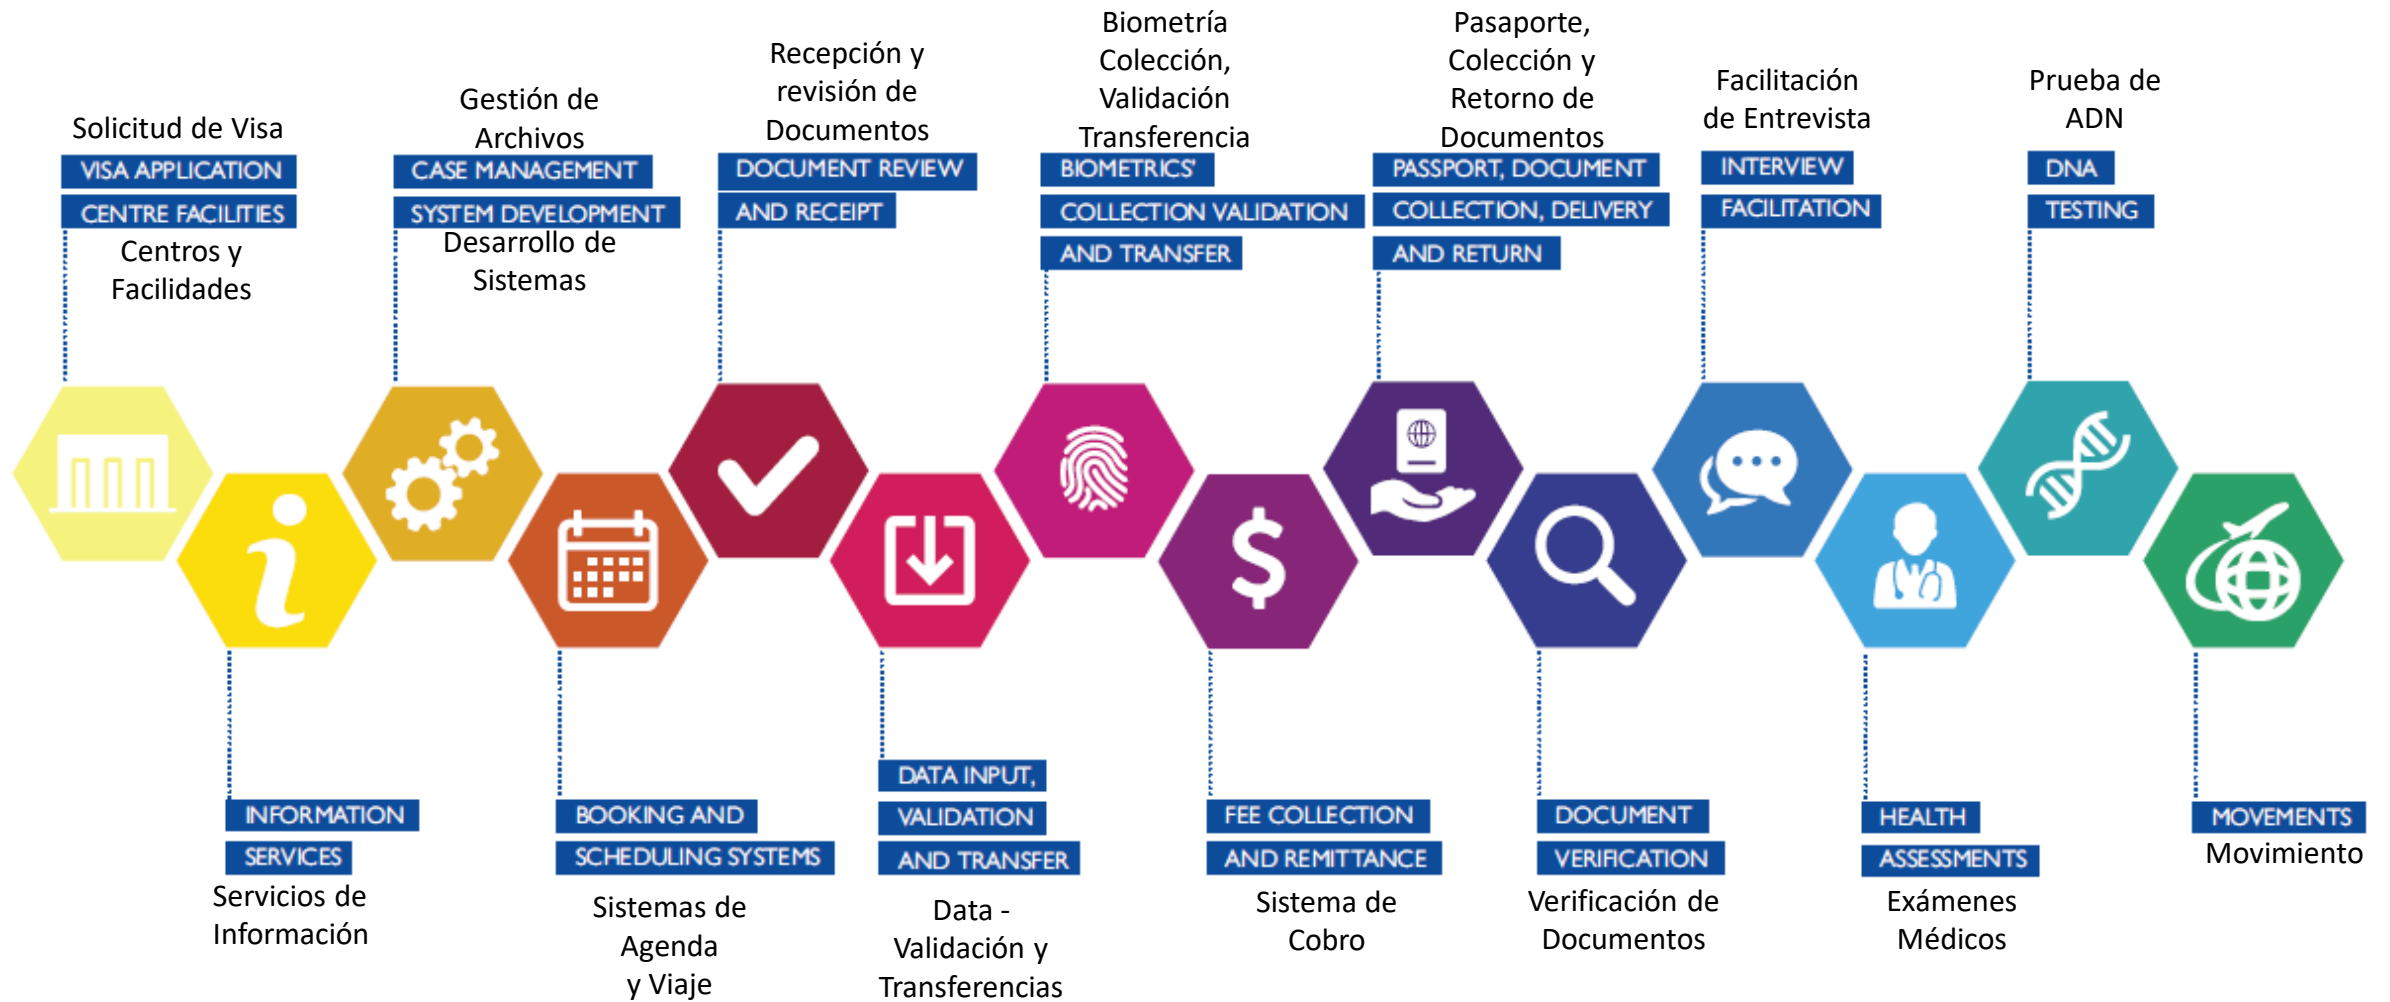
Solicitud de Visa
VISA APPLICATION
CENTRE FACILITIES
Centros y Facilidades

Gestión de Archivos
CASE MANAGEMENT
SYSTEM DEVELOPMENT
Desarrollo de Sistemas

Recepción y revisión de Documentos
DOCUMENT REVIEW
AND RECEIPT

Biometría Colección, Validación Transferencia
BIOMETRICS'
COLLECTION VALIDATION
AND TRANSFER

Pasaporte, Colección y Retorno de Documentos
PASSPORT, DOCUMENT
COLLECTION, DELIVERY
AND RETURN

Facilitación de Entrevista
INTERVIEW
FACILITATION

Prueba de ADN
DNA
TESTING

INFORMATION
SERVICES
Servicios de Información

BOOKING AND
SCHEDULING SYSTEMS
Sistemas de Agenda y Viaje

DATA INPUT,
VALIDATION
AND TRANSFER
Data - Validación y Transferencias

FEE COLLECTION
AND REMITTANCE
Sistema de Cobro

DOCUMENT
VERIFICATION
Verificación de Documentos

HEALTH
ASSESSMENTS
Exámenes Médicos

MOVEMENTS
Movimiento